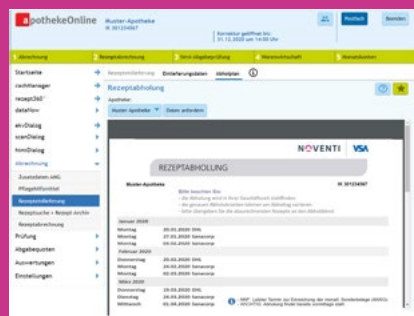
ApothekeOnline Muster-Apotheke IK 301234567

Korrektur geöffnet bis: 31.12.2020 um 14:00 Uhr

Postfach Beenden

Abrechnung | Rezeptabrechnung | Stornoabgabeprüfung | Warenwirtschaft | Auswertungen

Startseite
rechtmanager
rezept360°
dataFlow
elnDialog
scanDialog
hImiDialog
Abrechnung
Zusatzdaten AMG
Pflegehilfsmittel
Rezeptlieferung
Rezeptsuche + Rezept Archiv
Rezeptabrechnung
Prüfung
Abgabequoten
Auswertungen
Einstellungen

Rezeptanlieferung | Einlieferungsdaten | Abholplan

Rezeptabholung

Apotheke:
Muster-Apotheke | Daten abrufen

NOVENTI VSA

REZEPTABHOLUNG

Muster-Apotheke IK 301234567

Bitte beachten Sie:
- die Abholung wird in Ihrer Geschäftszeit stattfinden
- die genauen Abholzeiten können am Abholtag variieren
- bitte übergeben Sie die abzurechnenden Rezepte an den Abholdienst

| Januar 2020 | | |
|---|---|---|
| Montag | 20.01.2020 | DHL |
| Montag | 27.01.2020 | Samacorp |
| Montag | 03.02.2020 | DHL |
| Februar 2020 | | |
| Donnerstag | 20.02.2020 | Samacorp |
| Montag | 24.02.2020 | DHL |
| Montag | 02.03.2020 | DHL |
| März 2020 | | |
| Donnerstag | 19.03.2020 | DHL |
| Dienstag | 24.03.2020 | Samacorp |
| Mittwoch | 01.04.2020 | DHL |

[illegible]